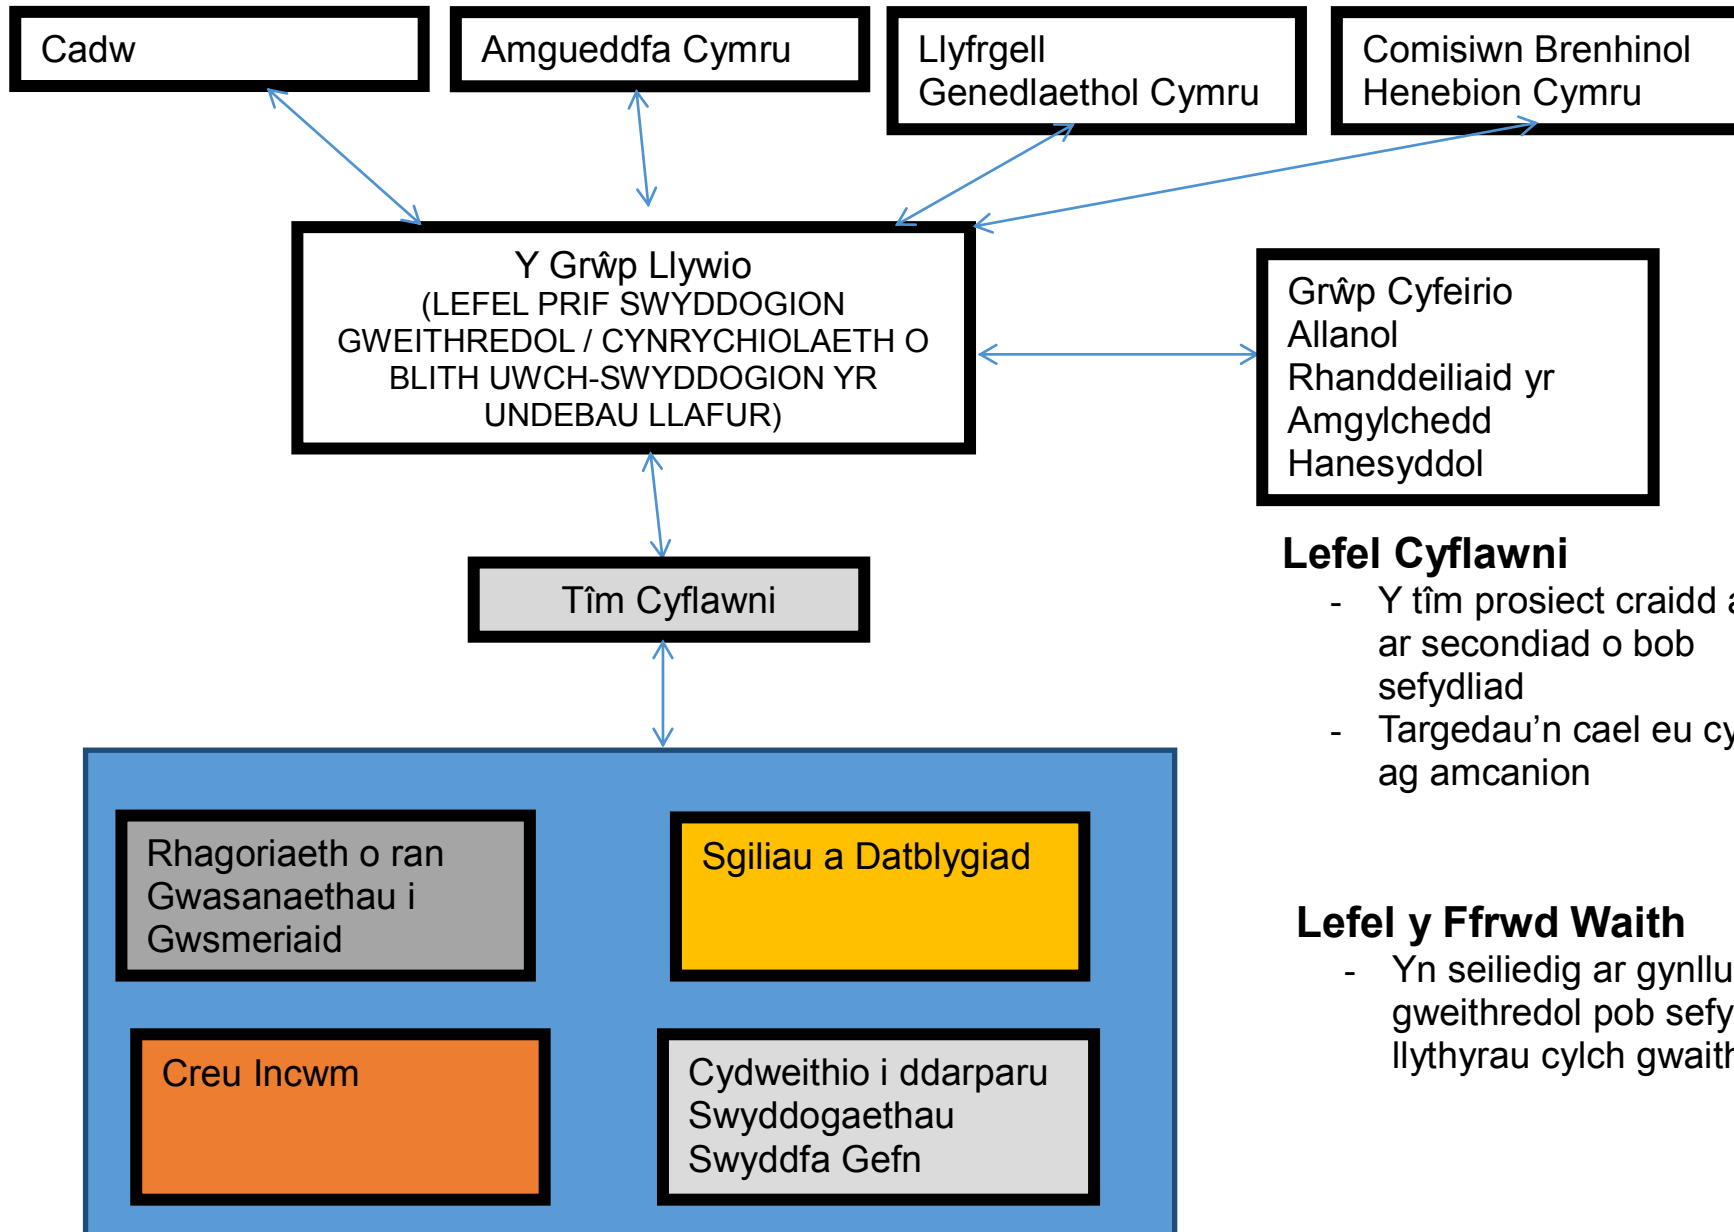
Cadw

Amgueddfa Cymru

Llyfrgell Genedlaethol Cymru

Comisiwn Brenhinol Henebion Cymru

Y Grŵp Llywio
(LEFEL PRIF SWYDDOGION GWEITHREDOL / CYNRYCHIOLAETH O BLITH UWCH-SWYDDOGION YR UNDEBAU LLAFUR)

Grŵp Cyfeirio Allanol Rhanddeiliaid yr Amgylchedd Hanesyddol

Lefel Cyflawni
- Y tîm prosiect craidd a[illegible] ar secondiad o bob sefydliad
- Targedau'n cael eu cy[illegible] ag amcanion

Tîm Cyflawni

Rhagoriaeth o ran Gwasanaethau i Gwsmeriaid

Sgiliau a Datblygiad

Lefel y Ffrwd Waith
- Yn seiliedig ar gynllu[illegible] gweithredol pob sefy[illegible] llythyrau cylch gwait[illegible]

Creu Incwm

Cydweithio i ddarparu Swyddogaethau Swyddfa Gefn